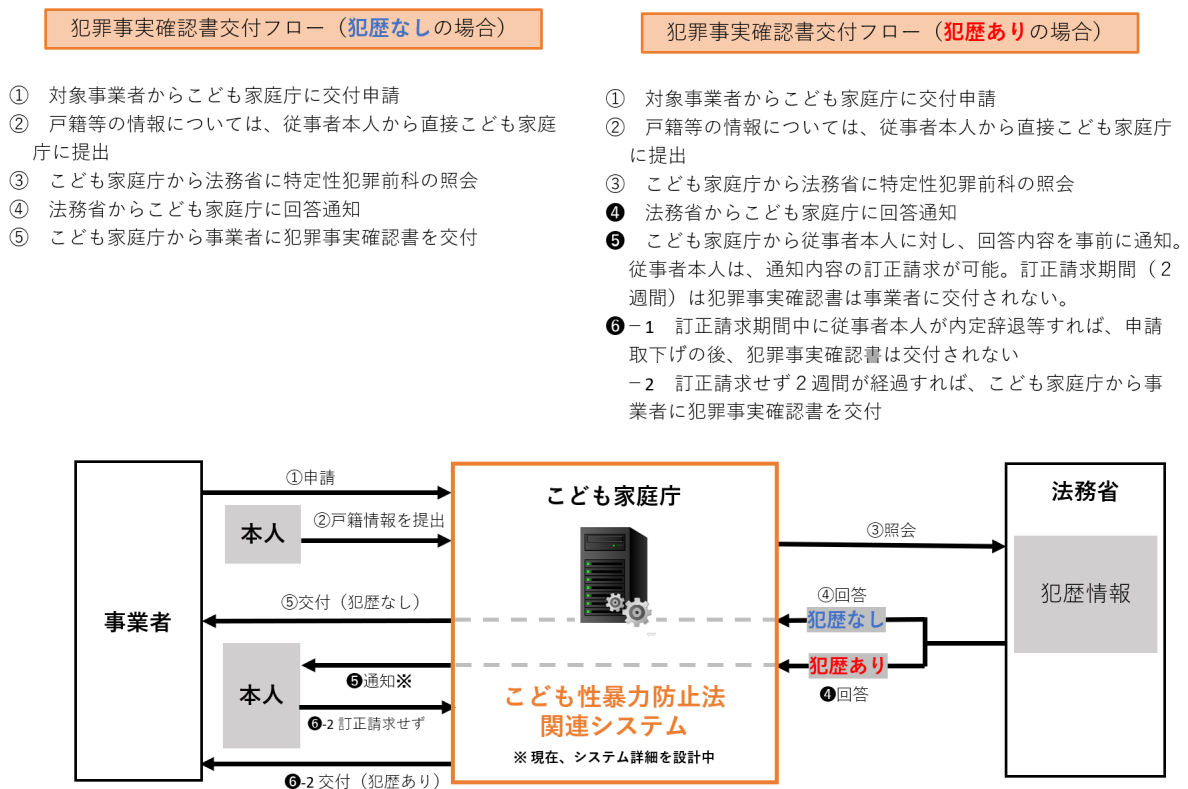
犯罪事実確認書交付フロー（犯歴なしの場合）

① 対象事業者からこども家庭庁に交付申請
② 戸籍等の情報については、従事者本人から直接こども家庭庁に提出
③ こども家庭庁から法務省に特定性犯罪前科の照会
④ 法務省からこども家庭庁に回答通知
⑤ こども家庭庁から事業者に犯罪事実確認書を交付

犯罪事実確認書交付フロー（犯歴ありの場合）

① 対象事業者からこども家庭庁に交付申請
② 戸籍等の情報については、従事者本人から直接こども家庭庁に提出
③ こども家庭庁から法務省に特定性犯罪前科の照会
❹ 法務省からこども家庭庁に回答通知
❺ こども家庭庁から従事者本人に対し、回答内容を事前に通知。従事者本人は、通知内容の訂正請求が可能。訂正請求期間（２週間）は犯罪事実確認書は事業者に交付されない。
❻－１ 訂正請求期間中に従事者本人が内定辞退等すれば、申請取下げの後、犯罪事実確認書は交付されない
－２ 訂正請求せず２週間が経過すれば、こども家庭庁から事業者に犯罪事実確認書を交付

事業者
本人
①申請
②戸籍情報を提出
⑤交付（犯歴なし）
本人
❺通知※
❻-2 訂正請求せず
❻-2 交付（犯歴あり）
こども家庭庁
こども性暴力防止法関連システム
※ 現在、システム詳細を設計中
③照会
④回答
犯歴なし
犯歴あり
❹回答
法務省
犯歴情報